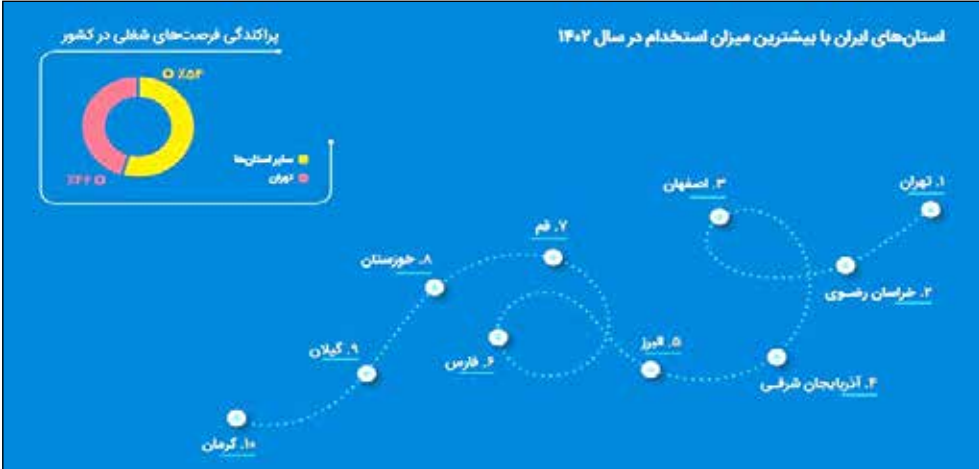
استان‌های ایران با بیشترین میزان استخدام در سال ۱۴۰۲

پراکندگی فرصت‌های شغلی در کشور

٪۵۴

٪۴۶

سایر استان‌ها

تهران

۱. تهران

۲. خراسان رضوی

۳. اصفهان

۴. آذربایجان شرقی

۵. البرز

۶. فارس

۷. قم

۸. خوزستان

۹. گیلان

۱۰. کرمان